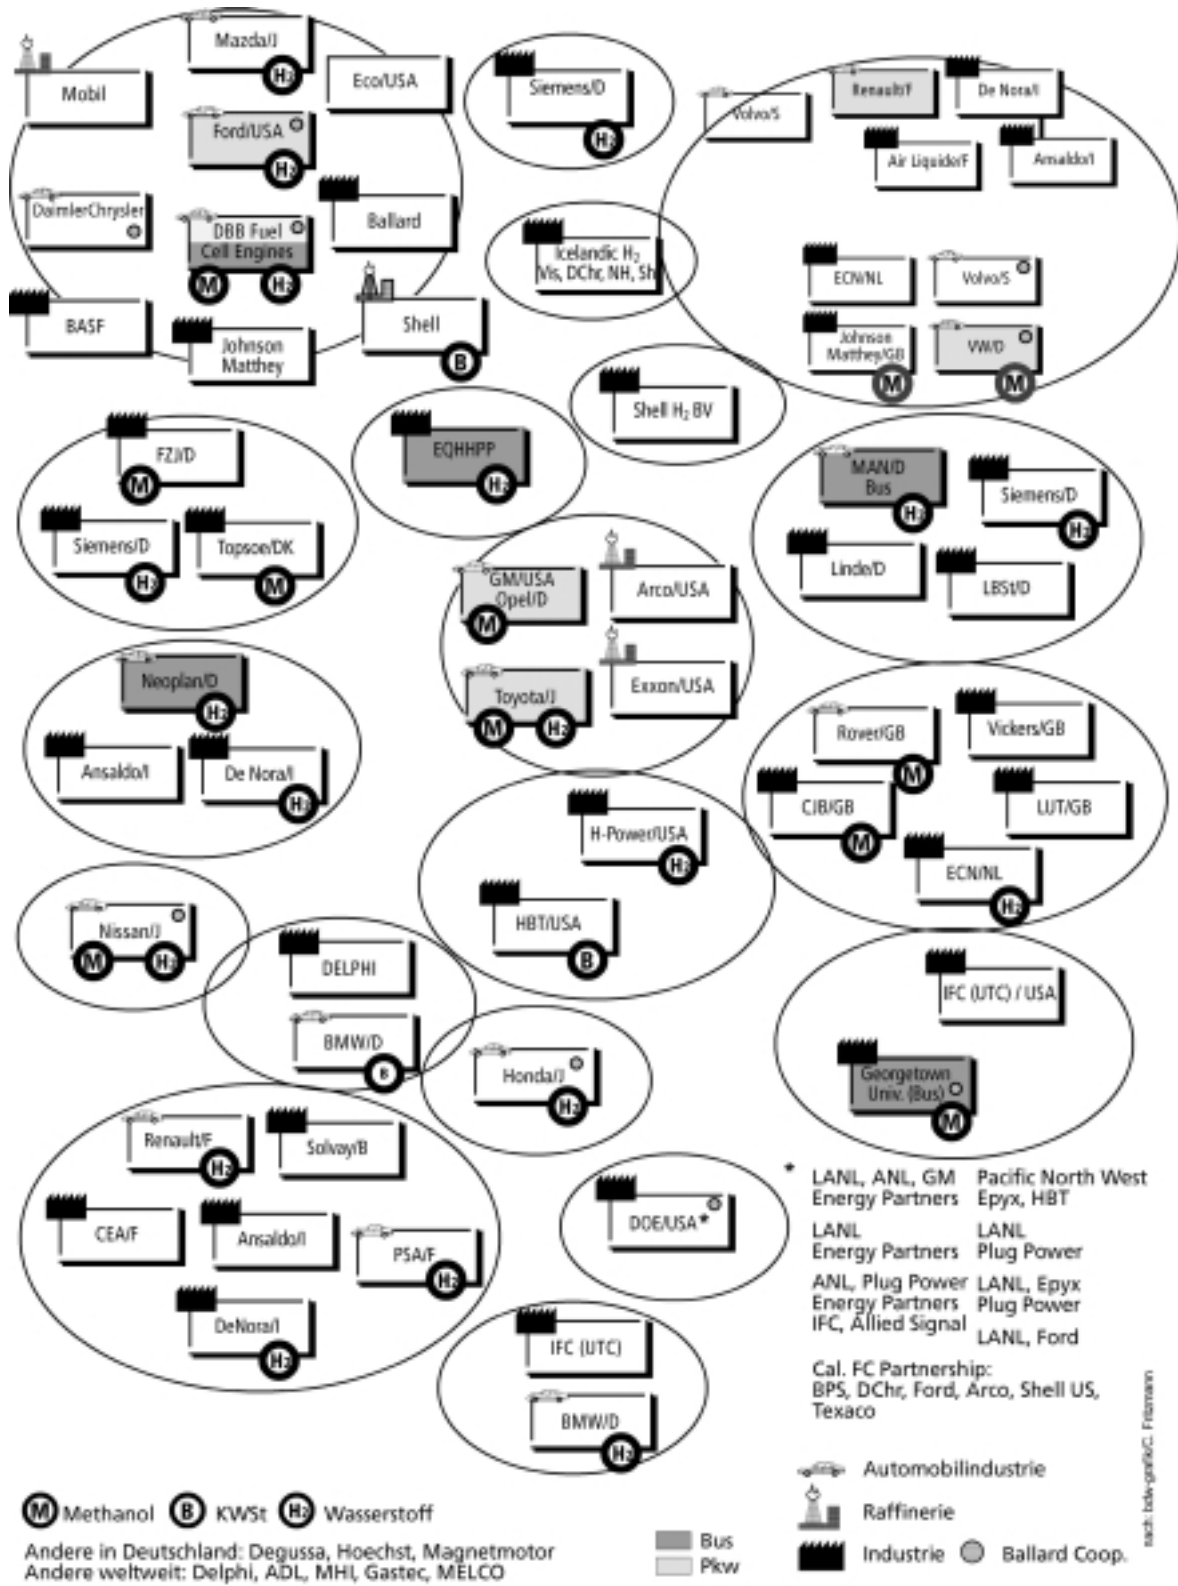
Mazda/J H2
Eco/USA
Mobil
Ford/USA H2
DaimlerChrysler
Ballard
DBB Fuel Cell Engines M H2
BASF
Johnson Matthey
Shell B

Siemens/D H2

Volvo/S
Renault/F
De Nora/I
Air Liquide/F
Ansaldo/I
ECN/NL
Volvo/S
Johnson Matthey/GB M
VW/D M

Icelandic $H_2$ Vis, DChr, NH, Sh

Shell $H_2$ BV

FZJ/D M
Siemens/D H2
Topsoe/DK M

EQHHPP H2

MAN/D Bus H2
Siemens/D H2
Linde/D
LBSt/D

GM/USA Opel/D M
Arco/USA
Toyota/J M H2
Exxon/USA

Neoplan/D H2
Ansaldo/I
De Nora/I H2

Rover/GB M
Vickers/GB
CJB/GB M
LUT/GB
ECN/NL H2

H-Power/USA H2
HBT/USA B

Nissan/J M H2

DELPHI
BMW/D B

Honda/J H2

IFC (UTC) / USA
Georgetown Univ. (Bus) M

Renault/F H2
Solvay/B
CEA/F
Ansaldo/I
PSA/F H2
DeNora/I H2

DOE/USA*

IFC (UTC)
BMW/D H2

* LANL, ANL, GM Energy Partners
Pacific North West Epyx, HBT
LANL Energy Partners
LANL Plug Power
ANL, Plug Power Energy Partners IFC, Allied Signal
LANL, Epyx Plug Power
LANL, Ford
Cal. FC Partnership: BPS, DChr, Ford, Arco, Shell US, Texaco

Automobilindustrie
Raffinerie
Industrie
Ballard Coop.

M Methanol B KWSt H2 Wasserstoff
Bus
Pkw
Andere in Deutschland: Degussa, Hoechst, Magnetmotor
Andere weltweit: Delphi, ADL, MHI, Gastec, MELCO

nach: bdw-grafik/C. Fritzmann